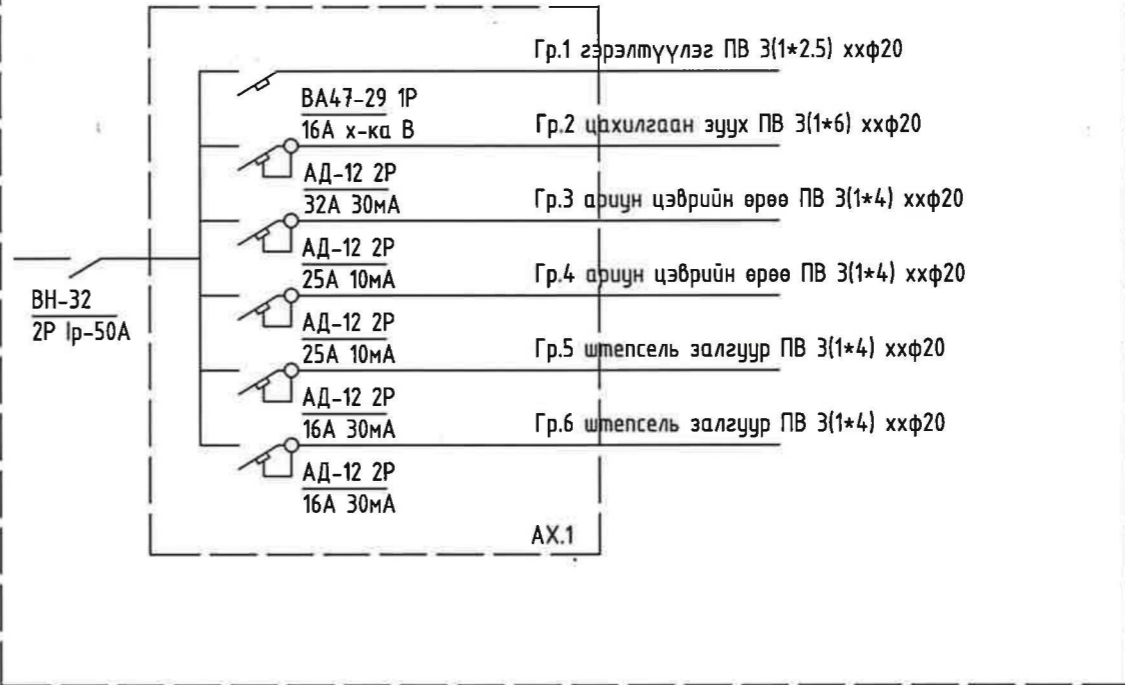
Гр.1 гэрэлтүүлэг ПВ 3(1*2.5) ххф20

ВА47-29 1Р
16А х-ка В

Гр.2 цахилгаан зуух ПВ 3(1*6) ххф20

АД-12 2Р
32А 30мА

Гр.3 ариун цэврийн өрөө ПВ 3(1*4) ххф20

АД-12 2Р
25А 10мА

Гр.4 ариун цэврийн өрөө ПВ 3(1*4) ххф20

ВН-32
2Р Iр-50А

АД-12 2Р
25А 10мА

Гр.5 штепсель залгуур ПВ 3(1*4) ххф20

АД-12 2Р
16А 30мА

Гр.6 штепсель залгуур ПВ 3(1*4) ххф20

АД-12 2Р
16А 30мА

АХ.1